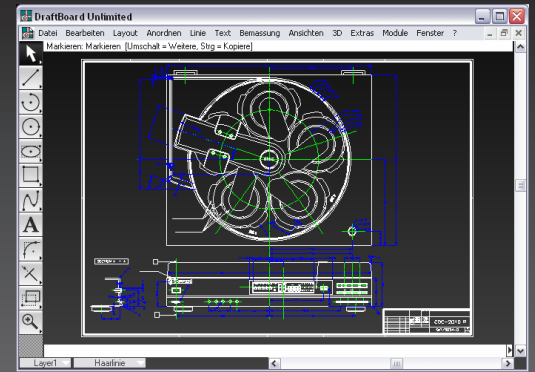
DraftBoard Unlimited

Datei Bearbeiten Layout Anordnen Linie Text Bemassung Ansichten 3D Extras Module Fenster ?

Markieren: Markieren [Umschalt = Weitere, Strg = Kopiere]

A

CDC-3010 R

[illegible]

Layer1

Haarlinie